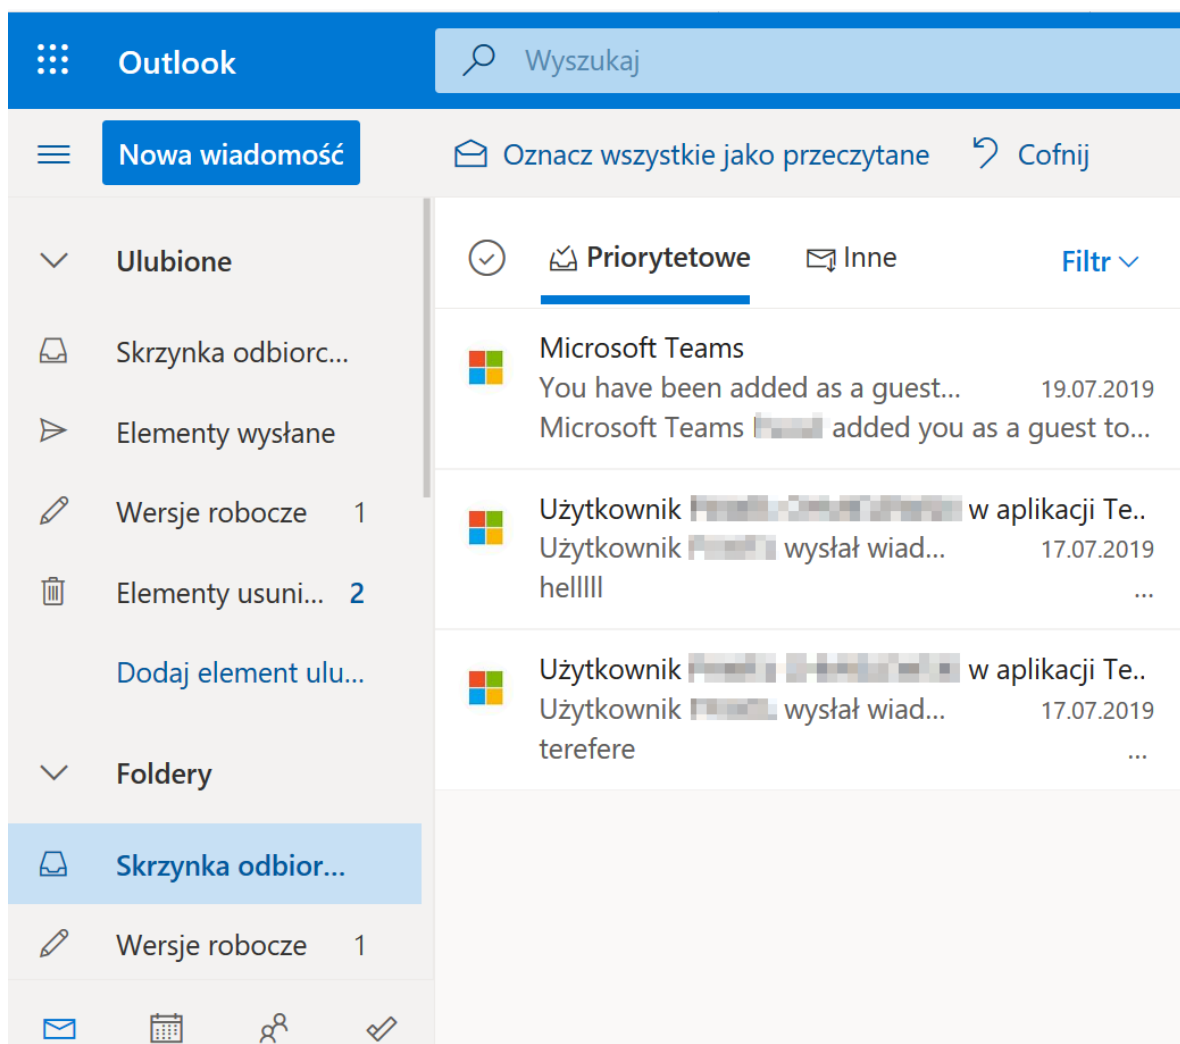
Outlook

Wyszukaj

Nowa wiadomość

Oznacz wszystkie jako przeczytane

Cofnij

Ulubione

Skrzynka odbiorc...

Elementy wysłane

Wersje robocze 1

Elementy usuni... 2

Dodaj element ulu...

Foldery

Skrzynka odbior...

Wersje robocze 1

Priorytetowe

Inne

Filtr

Microsoft Teams
You have been added as a guest... 19.07.2019
Microsoft Teams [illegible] added you as a guest to...

Użytkownik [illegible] w aplikacji Te..
Użytkownik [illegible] wysłał wiad... 17.07.2019
hellllll
...

Użytkownik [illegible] w aplikacji Te..
Użytkownik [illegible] wysłał wiad... 17.07.2019
terefere
...